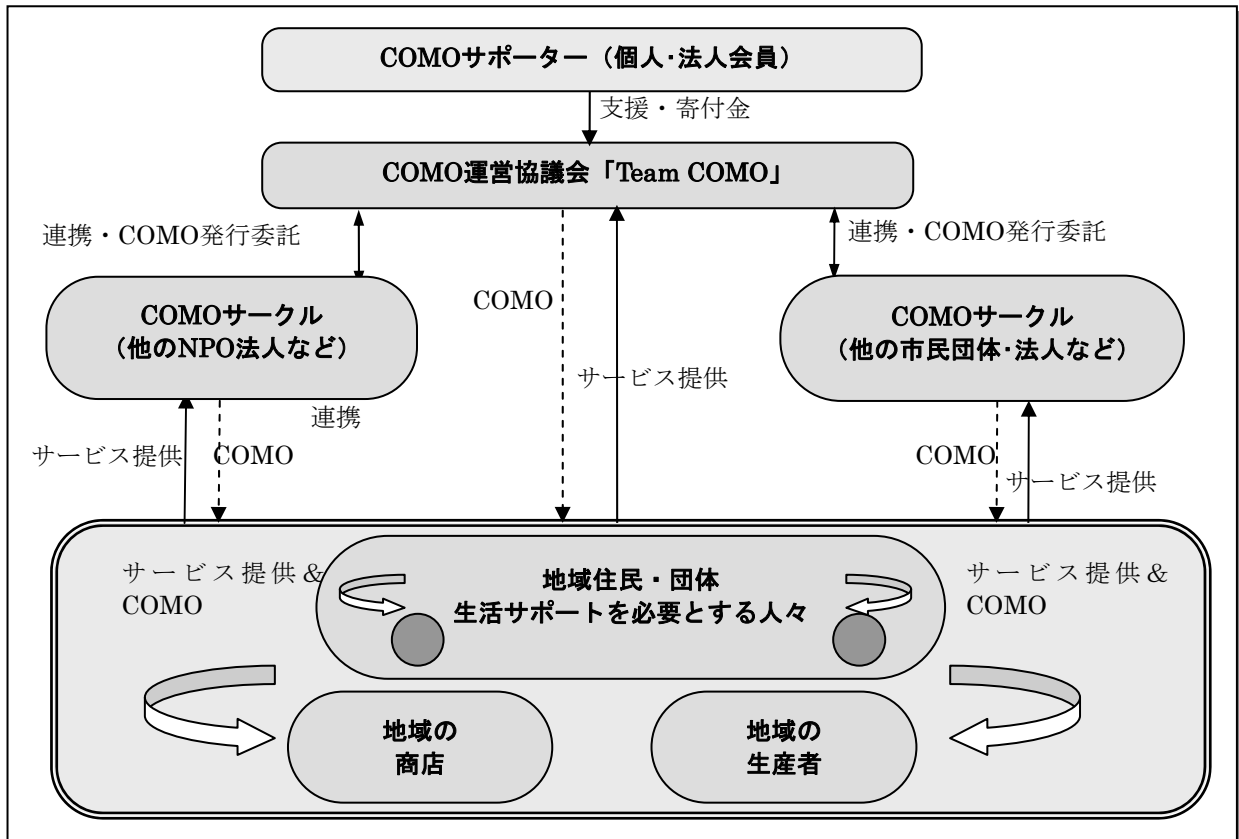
COMOサポーター（個人·法人会員）

支援・寄付金

COMO運営協議会「Team COMO」

連携・COMO発行委託

連携・COMO発行委託

COMOサークル（他のNPO法人など）

COMO

サービス提供

COMOサークル（他の市民団体·法人など）

連携

サービス提供

COMO

COMO

サービス提供

サービス提供&COMO

地域住民・団体
生活サポートを必要とする人々

サービス提供&COMO

地域の商店

地域の生産者